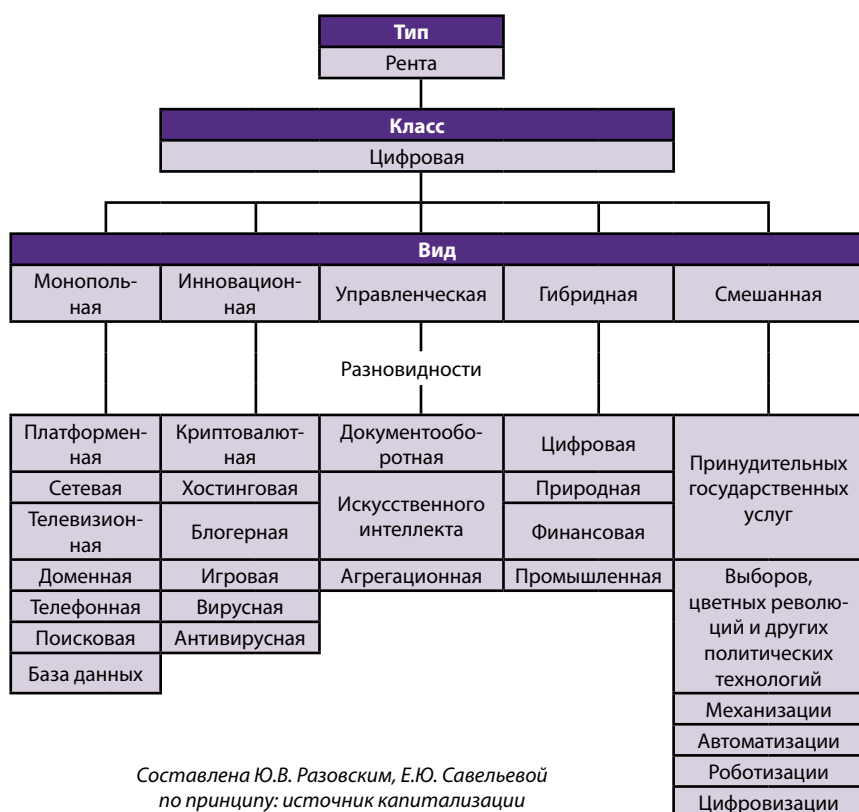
Тип
Рента

Класс
Цифровая

Вид

| Монопольная | Инновационная | Управленческая | Гибридная | Смешанная |
|---|---|---|---|---|

Разновидности

| Монопольная | Инновационная | Управленческая | Гибридная | Смешанная |
|---|---|---|---|---|
| Платформенная | Криптовалютная | Документооборотная | Цифровая | Принудительных государственных услуг |
| Сетевая | Хостинговая | Искусственного интеллекта | Природная | |
| Телевизионная | Блогерная | | Финансовая | |
| Доменная | Игровая | Агрегационная | Промышленная | Выборов, цветных революций и других политических технологий |
| Телефонная | Вирусная | | | |
| Поисковая | Антивирусная | | | |
| База данных | | | | |
| | | | | Механизации |
| | | | | Автоматизации |
| | | | | Роботизации |
| | | | | Цифровизации |

Составлена Ю.В. Разовским, Е.Ю. Савельевой по принципу: источник капитализации